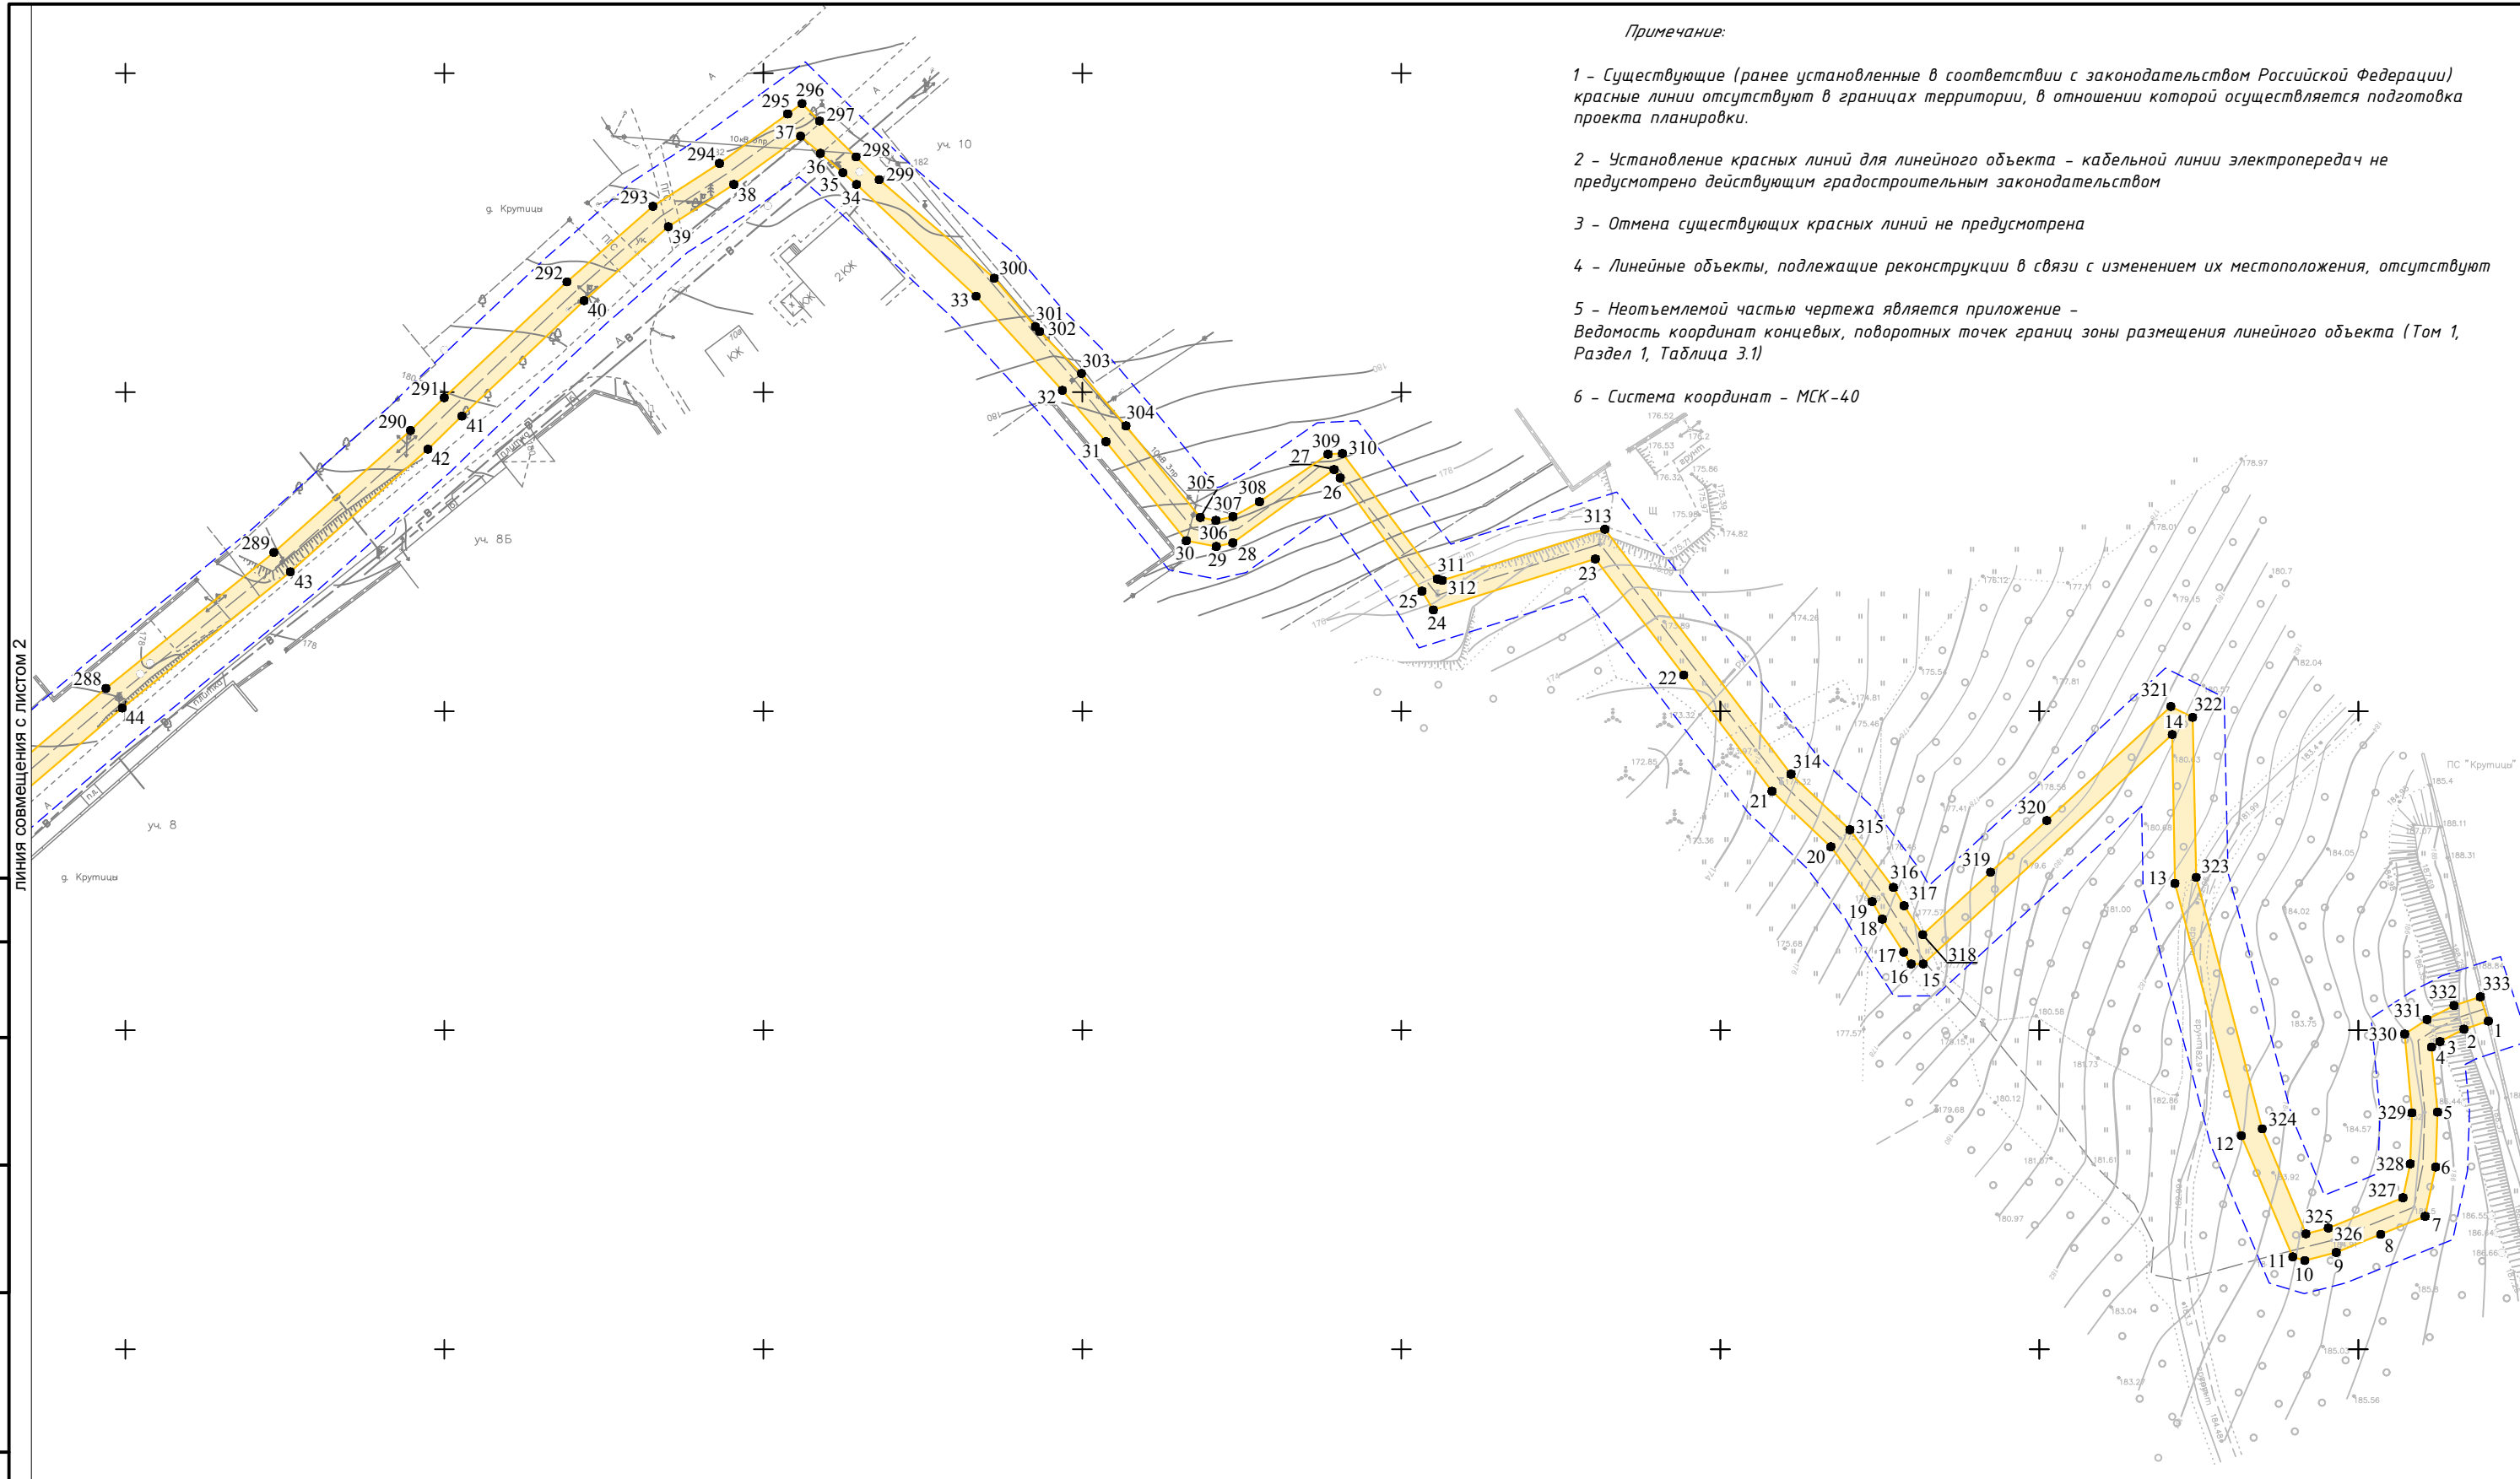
Примечание:

1 – Существующие (ранее установленные в соответствии с законодательством Российской Федерации) красные линии отсутствуют в границах территории, в отношении которой осуществляется подготовка проекта планировки.

2 – Установление красных линий для линейного объекта – кабельной линии электропередач не предусмотрено действующим градостроительным законодательством

3 – Отмена существующих красных линий не предусмотрена

4 – Линейные объекты, подлежащие реконструкции в связи с изменением их местоположения, отсутствуют

5 – Неотъемлемой частью чертежа является приложение – Ведомость координат концевых, поворотных точек границ зоны размещения линейного объекта (Том 1, Раздел 1, Таблица 3.1)

6 – Система координат – МСК-40

ЛИНИЯ СОВМЕЩЕНИЯ С ЛИСТОМ 2

д. Крутицы
уч. 10
уч. 8Б
уч. 8
д. Крутицы
ПС "Крутицы"
10кВ
2КЖ
КЖ

295 296 297 37 294 298 36 299 35 34 293 38 39 292 40 300 33 301 302 303 32 304 291 41 290 42 31 309 310 27 26 305 308 307 306 30 29 28 289 43 313 311 312 25 23 24 288 44 22 321 322 14 314 21 320 315 20 319 13 323 316 317 19 18 17 318 16 15 332 333 331 330 3 2 1 4 329 5 324 12 328 6 327 325 326 7 8 11 10 9